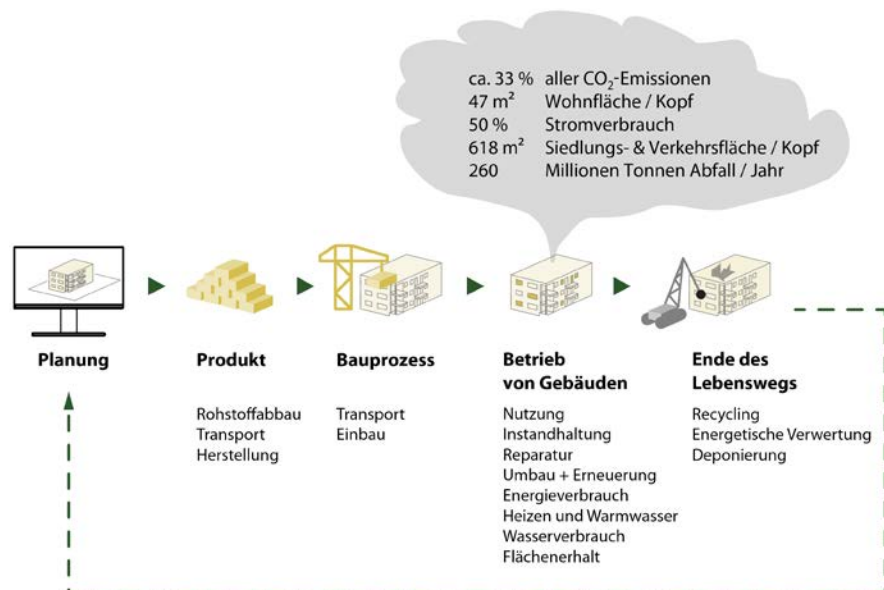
ca. 33 % aller $CO_2$-Emissionen
47 m² Wohnfläche / Kopf
50 % Stromverbrauch
618 m² Siedlungs- & Verkehrsfläche / Kopf
260 Millionen Tonnen Abfall / Jahr

Planung

Produkt

Rohstoffabbau
Transport
Herstellung

Bauprozess

Transport
Einbau

Betrieb von Gebäuden

Nutzung
Instandhaltung
Reparatur
Umbau + Erneuerung
Energieverbrauch
Heizen und Warmwasser
Wasserverbrauch
Flächenerhalt

Ende des Lebenswegs

Recycling
Energetische Verwertung
Deponierung